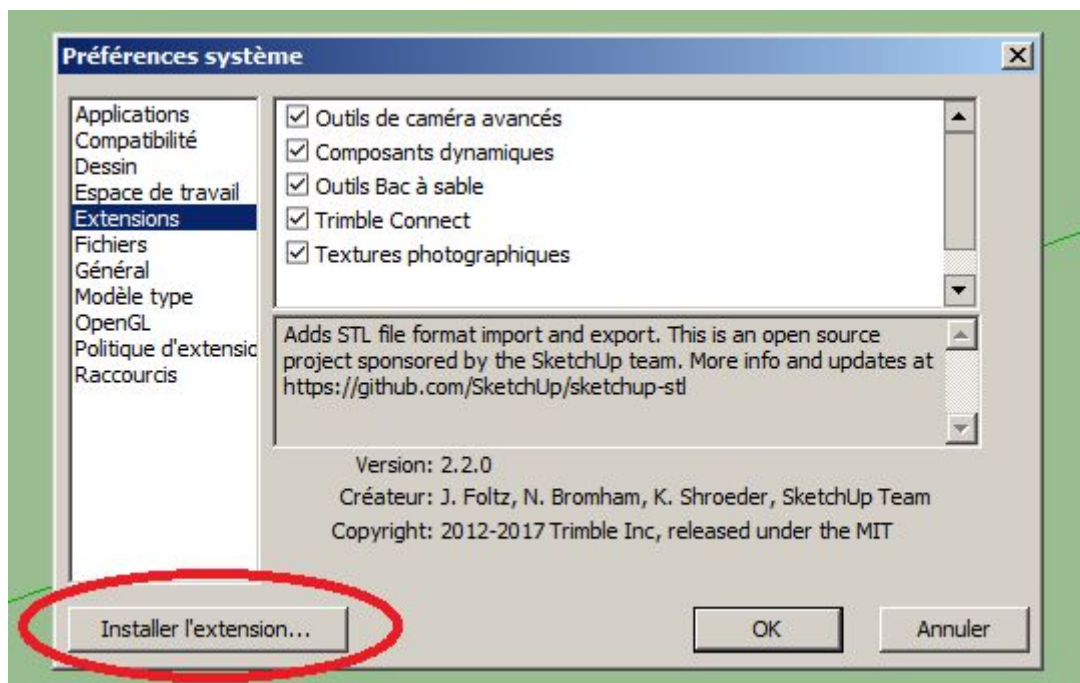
Préférences système

Applications
Compatibilité
Dessin
Espace de travail
Extensions
Fichiers
Général
Modèle type
OpenGL
Politique d'extensic
Raccourcis

☑ Outils de caméra avancés
☑ Composants dynamiques
☑ Outils Bac à sable
☑ Trimble Connect
☑ Textures photographiques

Adds STL file format import and export. This is an open source project sponsored by the SketchUp team. More info and updates at https://github.com/SketchUp/sketchup-stl

Version: 2.2.0
Créateur: J. Foltz, N. Bromham, K. Shroeder, SketchUp Team
Copyright: 2012-2017 Trimble Inc, released under the MIT

Installer l'extension...
OK
Annuler